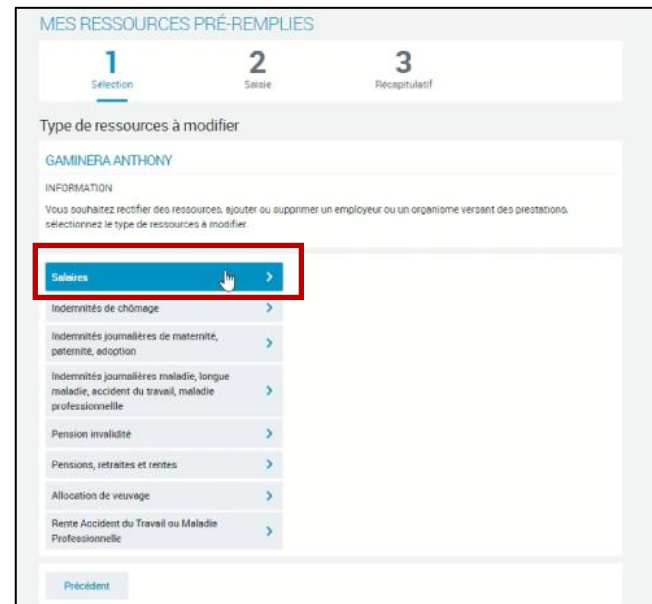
MES RESSOURCES PRÉ-REMPLIES

1
Sélection

2
Saisie

3
Récapitulatif

Type de ressources à modifier

GAMINERA ANTHONY

INFORMATION

Vous souhaitez rectifier des ressources, ajouter ou supprimer un employeur ou un organisme versant des prestations, sélectionnez le type de ressources à modifier.

Salaires

Indemnités de chômage

Indemnités journalières de maternité, paternité, adoption

Indemnités journalières maladie, longue maladie, accident du travail, maladie professionnelle

Pension invalidité

Pensions, retraites et rentes

Allocation de veuvage

Rente Accident du Travail ou Maladie Professionnelle

Précédent